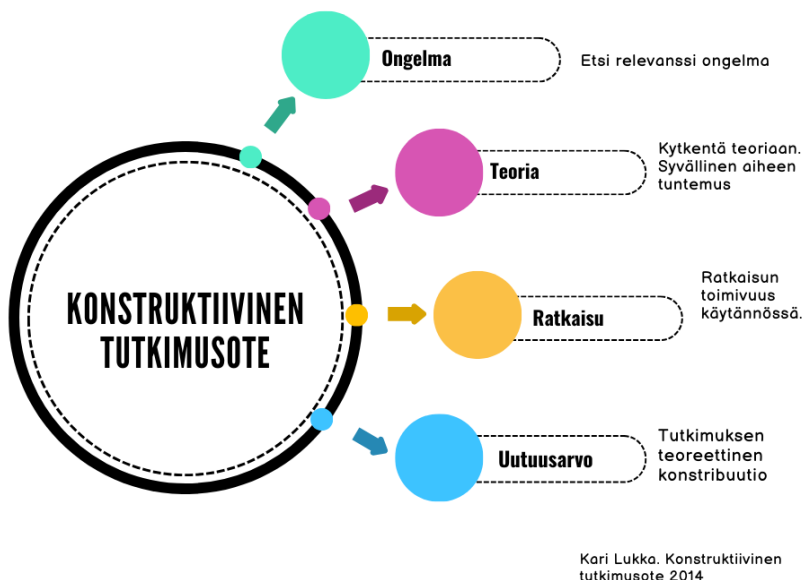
KONSTRUKTIIVINEN TUTKIMUSOTE

Ongelma

Etsi relevanssi ongelma

Teoria

Kytkentä teoriaan. Syvällinen aiheen tuntemus

Ratkaisu

Ratkaisun toimivuus käytännössä.

Uutuusarvo

Tutkimuksen teoreettinen konstribuutio

Kari Lukka. Konstruktiivinen tutkimusote 2014